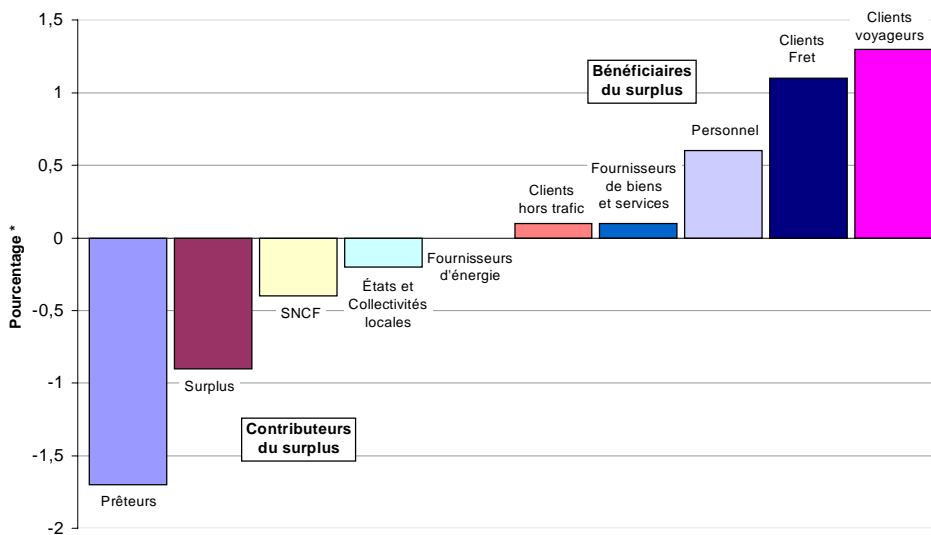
1,5
1
0,5
0
-0,5
-1
-1,5
-2

Pourcentage *

Bénéficiaires du surplus

Clients voyageurs
Clients Fret
Personnel
Fournisseurs de biens et services
Clients hors trafic
Fournisseurs d'énergie
États et Collectivités locales
SNCF
Surplus
Prêteurs

Contributeurs du surplus